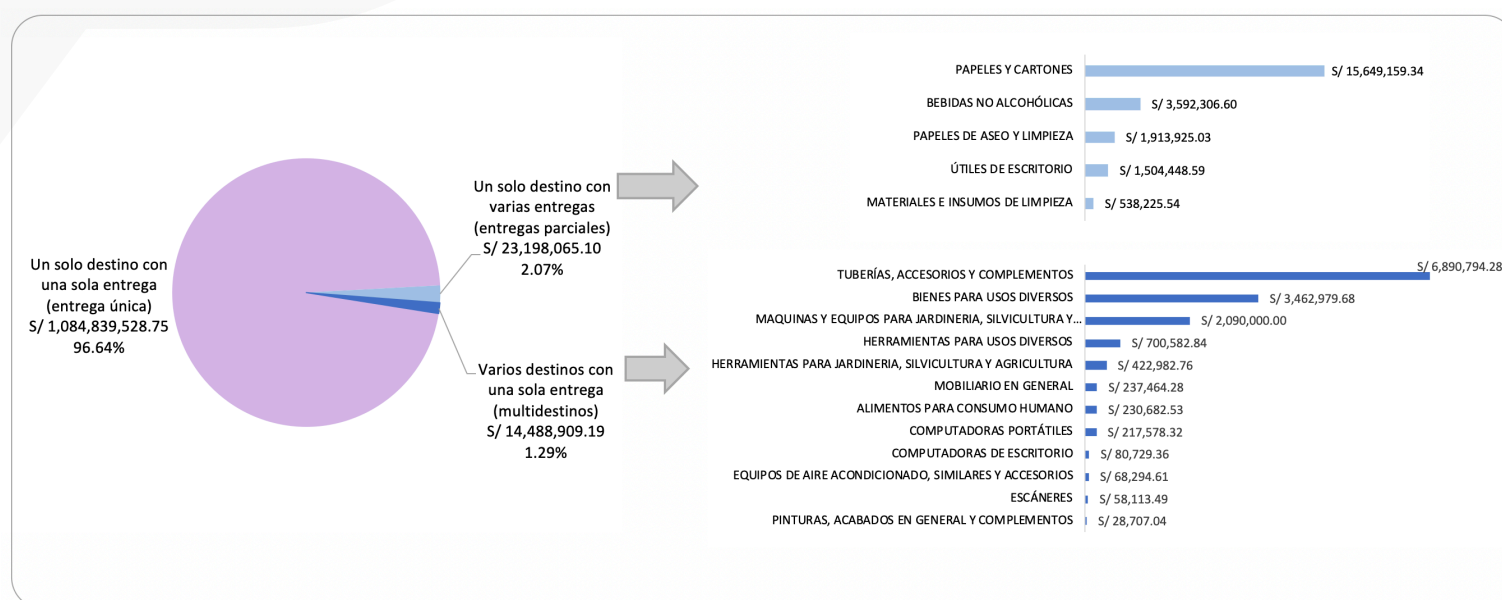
Un solo destino con una sola entrega (entrega única)
S/ 1,084,839,528.75
96.64%

Un solo destino con varias entregas (entregas parciales)
S/ 23,198,065.10
2.07%

Varios destinos con una sola entrega (multidestinos)
S/ 14,488,909.19
1.29%

PAPELES Y CARTONES S/ 15,649,159.34
BEBIDAS NO ALCOHÓLICAS S/ 3,592,306.60
PAPELES DE ASEO Y LIMPIEZA S/ 1,913,925.03
ÚTILES DE ESCRITORIO S/ 1,504,448.59
MATERIALES E INSUMOS DE LIMPIEZA S/ 538,225.54

TUBERÍAS, ACCESORIOS Y COMPLEMENTOS S/ 6,890,794.28
BIENES PARA USOS DIVERSOS S/ 3,462,979.68
MAQUINAS Y EQUIPOS PARA JARDINERIA, SILVICULTURA Y... S/ 2,090,000.00
HERRAMIENTAS PARA USOS DIVERSOS S/ 700,582.84
HERRAMIENTAS PARA JARDINERIA, SILVICULTURA Y AGRICULTURA S/ 422,982.76
MOBILIARIO EN GENERAL S/ 237,464.28
ALIMENTOS PARA CONSUMO HUMANO S/ 230,682.53
COMPUTADORAS PORTÁTILES S/ 217,578.32
COMPUTADORAS DE ESCRITORIO S/ 80,729.36
EQUIPOS DE AIRE ACONDICIONADO, SIMILARES Y ACCESORIOS S/ 68,294.61
ESCÁNERES S/ 58,113.49
PINTURAS, ACABADOS EN GENERAL Y COMPLEMENTOS S/ 28,707.04